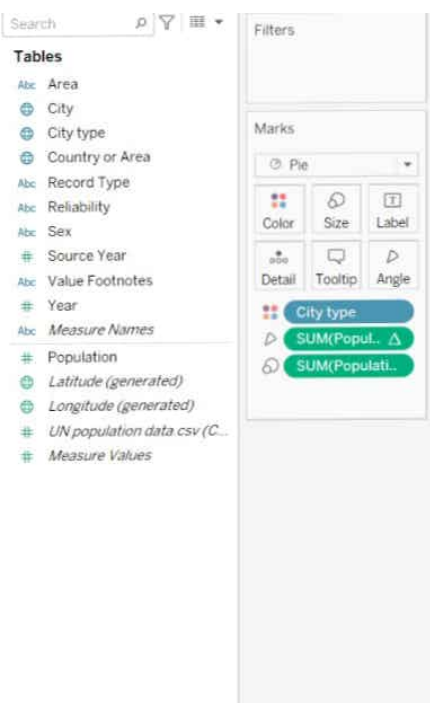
Search

Tables

Abc Area
City
City type
Country or Area
Abc Record Type
Abc Reliability
Abc Sex
# Source Year
Abc Value Footnotes
# Year
Abc Measure Names
# Population
Latitude (generated)
Longitude (generated)
# UN population data.csv (C...
# Measure Values

Filters

Marks

Pie

Color
Size
Label
Detail
Tooltip
Angle

City type
SUM(Popul.. Δ
SUM(Populati..